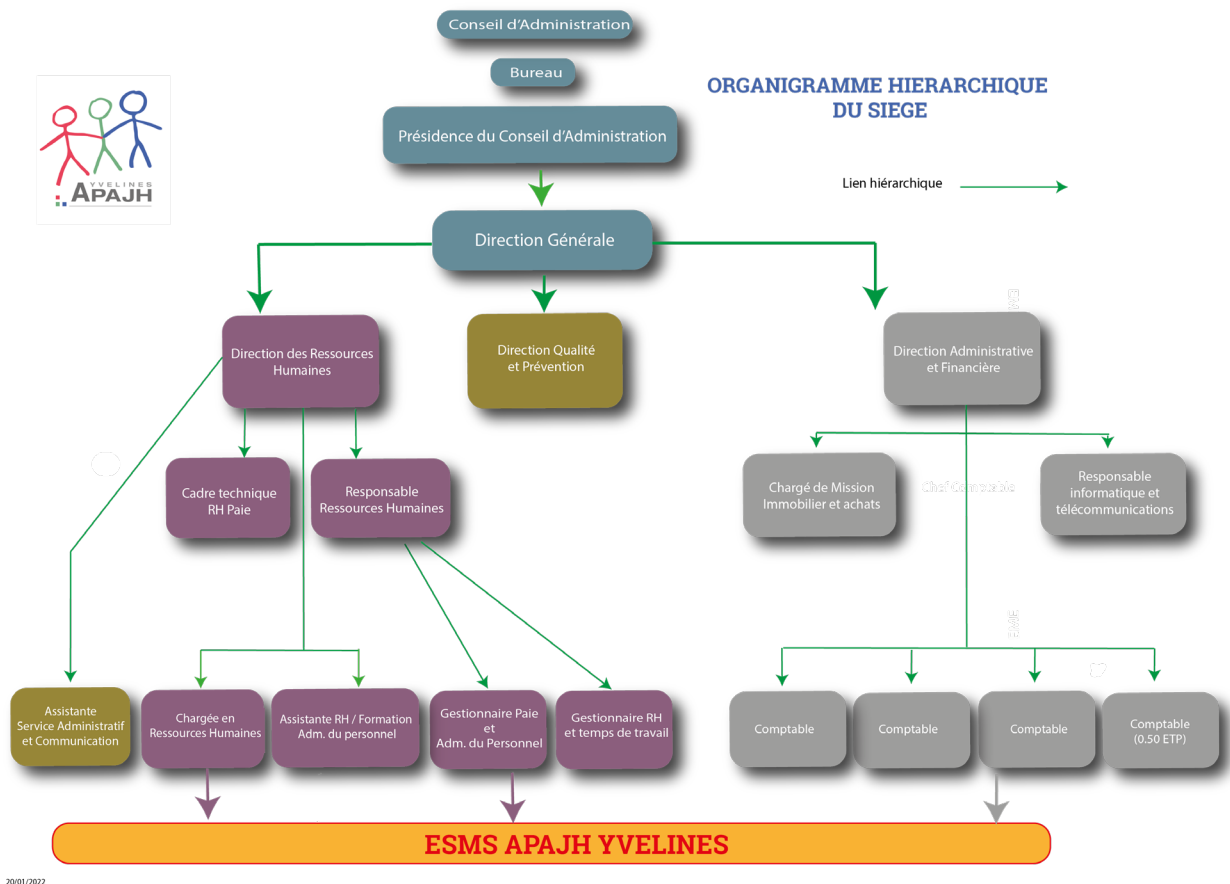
Conseil d'Administration

Bureau

Présidence du Conseil d'Administration

ORGANIGRAMME HIERARCHIQUE DU SIEGE

YVELINES APAJH

Lien hiérarchique

Direction Générale

Direction des Ressources Humaines

Direction Qualité et Prévention

Direction Administrative et Financière

Cadre technique RH Paie

Responsable Ressources Humaines

Chargé de Mission Immobilier et achats

Chef Comptable

Responsable informatique et télécommunications

Assistante Service Administratif et Communication

Chargée en Ressources Humaines

Assistante RH / Formation Adm. du personnel

Gestionnaire Paie et Adm. du Personnel

Gestionnaire RH et temps de travail

Comptable

Comptable

Comptable

Comptable (0.50 ETP)

ESMS APAJH YVELINES

20/01/2022